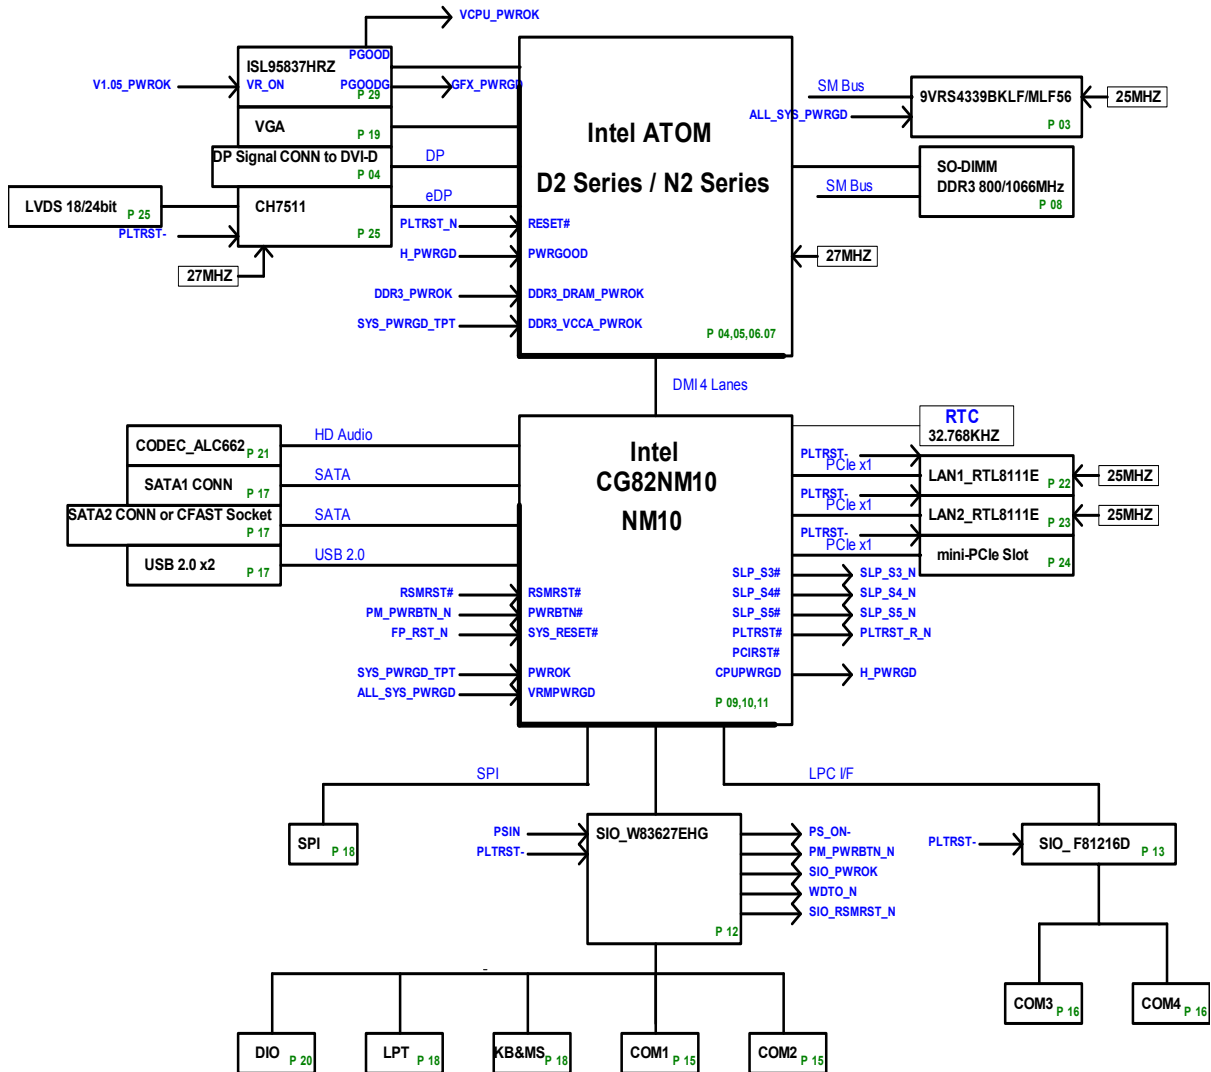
VCPU_PWROK

ISL95837HRZ
PGOOD
V1.05_PWROK
VR_ON
PGOODG
P 29
GFX_PWRGD

VGA
P 19

DP Signal CONN to DVI-D
P 04
DP

LVDS 18/24bit
P 25
CH7511
P 25
PLTRST-
27MHZ
eDP

Intel ATOM
D2 Series / N2 Series

PLTRST_N
RESET#
H_PWRGD
PWRGOOD
DDR3_PWROK
DDR3_DRAM_PWROK
SYS_PWRGD_TPT
DDR3_VCCA_PWROK
P 04,05,06.07

SM Bus
9VRS4339BKLF/MLF56
P 03
25MHZ
ALL_SYS_PWRGD

SO-DIMM
DDR3 800/1066MHz
P 08
SM Bus
27MHZ

DMI 4 Lanes

CODEC_ALC662
P 21
HD Audio
SATA1 CONN
P 17
SATA
SATA2 CONN or CFAST Socket
P 17
SATA
USB 2.0 x2
P 17
USB 2.0

Intel
CG82NM10
NM10

RTC
32.768KHZ

PLTRST-
PCIe x1
LAN1_RTL8111E
P 22
25MHZ
PLTRST-
PCIe x1
LAN2_RTL8111E
P 23
25MHZ
PLTRST-
PCIe x1
mini-PCIe Slot
P 24

RSMRST#
RSMRST#
PM_PWRBTN_N
PWRBTN#
FP_RST_N
SYS_RESET#
SYS_PWRGD_TPT
PWROK
ALL_SYS_PWRGD
VRMPWRGD

SLP_S3#
SLP_S3_N
SLP_S4#
SLP_S4_N
SLP_S5#
SLP_S5_N
PLTRST#
PLTRST_R_N
PCIRST#
CPUPWRGD
H_PWRGD
P 09,10,11

SPI
LPC I/F

SPI
P 18

PSIN
PLTRST-
SIO_W83627EHG
P 12
PS_ON-
PM_PWRBTN_N
SIO_PWROK
WDTO_N
SIO_RSMRST_N

PLTRST-
SIO_ F81216D
P 13

COM3
P 16
COM4
P 16

DIO
P 20
LPT
P 18
KB&MS
P 18
COM1
P 15
COM2
P 15